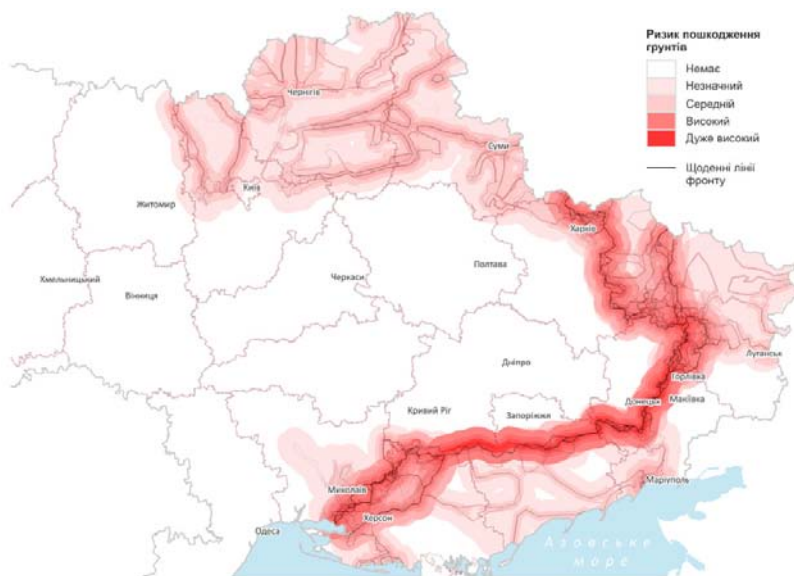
Ризик пошкодження ґрунтів
Немає
Незначний
Середній
Високий
Дуже високий
Щоденні лінії фронту

Чернігів
Суми
Київ
Житомир
Харків
Хмельницький
Вінниця
Черкаси
Полтава
Луганськ
Дніпро
Горлівка
Донецьк
Макіївка
Кривий Ріг
Запоріжжя
Маріуполь
Миколаїв
Херсон
Одеса
Азовське море